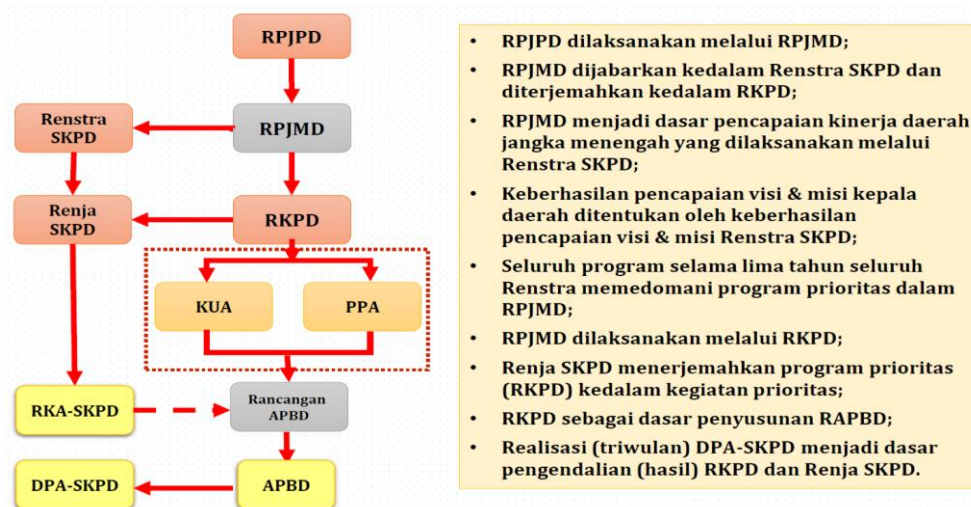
RPJPD

Renstra SKPD

RPJMD

Renja SKPD

RKPD

KUA

PPA

RKA-SKPD

Rancangan APBD

DPA-SKPD

APBD

- RPJPD dilaksanakan melalui RPJMD;
- RPJMD dijabarkan kedalam Renstra SKPD dan diterjemahkan kedalam RKPD;
- RPJMD menjadi dasar pencapaian kinerja daerah jangka menengah yang dilaksanakan melalui Renstra SKPD;
- Keberhasilan pencapaian visi & misi kepala daerah ditentukan oleh keberhasilan pencapaian visi & misi Renstra SKPD;
- Seluruh program selama lima tahun seluruh Renstra memedomani program prioritas dalam RPJMD;
- RPJMD dilaksanakan melalui RKPD;
- Renja SKPD menerjemahkan program prioritas (RKPD) kedalam kegiatan prioritas;
- RKPD sebagai dasar penyusunan RAPBD;
- Realisasi (triwulan) DPA-SKPD menjadi dasar pengendalian (hasil) RKPD dan Renja SKPD.